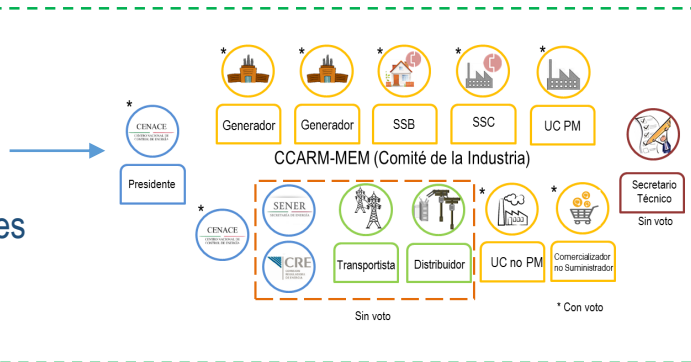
es

*
CENACE
CENTRO NACIONAL DE CONTROL DE ENERGÍA

Presidente

*
Generador

*
Generador

*
SSB

*
SSC

*
UC PM

CCARM-MEM (Comité de la Industria)

*
CENACE
CENTRO NACIONAL DE CONTROL DE ENERGÍA

SENER
SECRETARÍA DE ENERGÍA

CRE
COMISIÓN REGULADORA DE ENERGÍA

Transportista

Distribuidor

Sin voto

*
UC no PM

*
Comercializador no Suministrador

* Con voto

Secretario Técnico

Sin voto